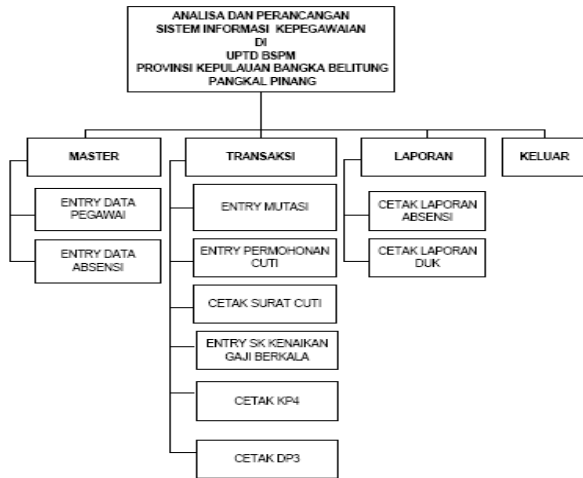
ANALISA DAN PERANCANGAN
SISTEM INFORMASI KEPEGAWAIAN
DI
UPTD BSPM
PROVINSI KEPULAUAN BANGKA BELITUNG
PANGKAL PINANG

MASTER

ENTRY DATA PEGAWAI

ENTRY DATA ABSENSI

TRANSAKSI

ENTRY MUTASI

ENTRY PERMOHONAN CUTI

CETAK SURAT CUTI

ENTRY SK KENAIKAN GAJI BERKALA

CETAK KP4

CETAK DP3

LAPORAN

CETAK LAPORAN ABSENSI

CETAK LAPORAN DUK

KELUAR